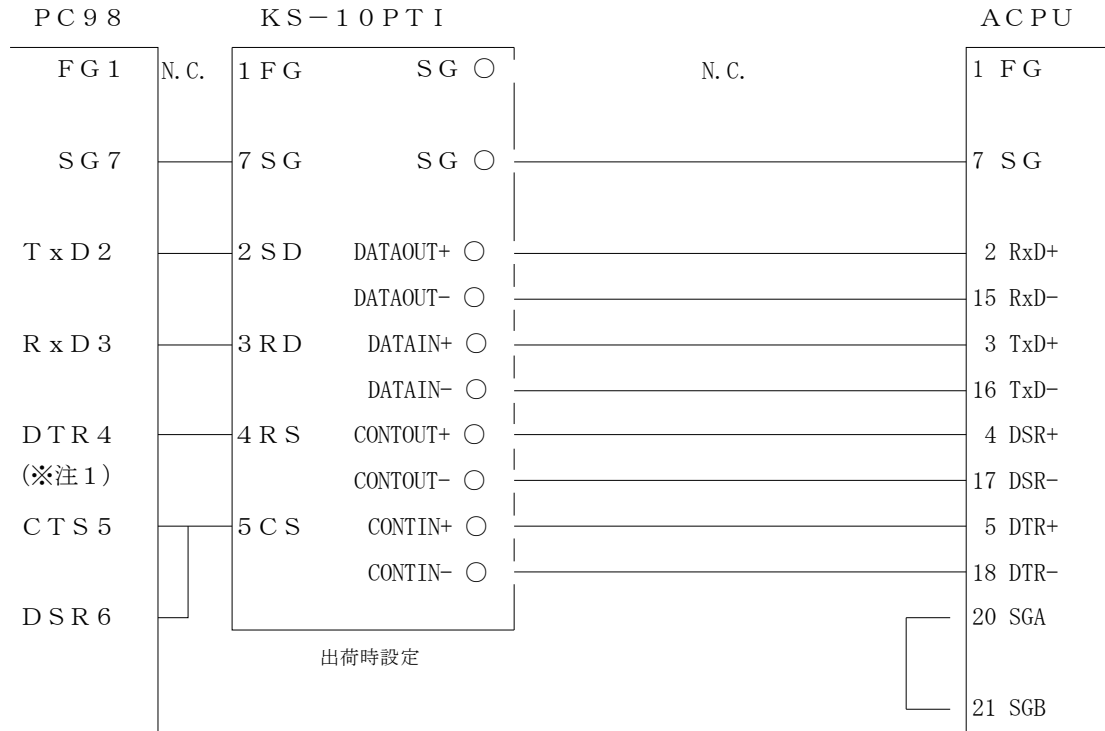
ＰＣ９８

ＦＧ１
ＳＧ７
ＴｘＤ２
ＲｘＤ３
ＤＴＲ４
(※注１)
ＣＴＳ５
ＤＳＲ６

N.C.

ＫＳ－１０ＰＴＩ

１ＦＧ
７ＳＧ
２ＳＤ
３ＲＤ
４ＲＳ
５ＣＳ

ＳＧ ○
ＳＧ ○
DATAOUT+ ○
DATAOUT- ○
DATAIN+ ○
DATAIN- ○
CONTOUT+ ○
CONTOUT- ○
CONTIN+ ○
CONTIN- ○

出荷時設定

N.C.

ＡＣＰＵ

１ ＦＧ
７ ＳＧ
2 RxD+
15 RxD-
3 TxD+
16 TxD-
4 DSR+
17 DSR-
5 DTR+
18 DTR-
20 SGA
21 SGB